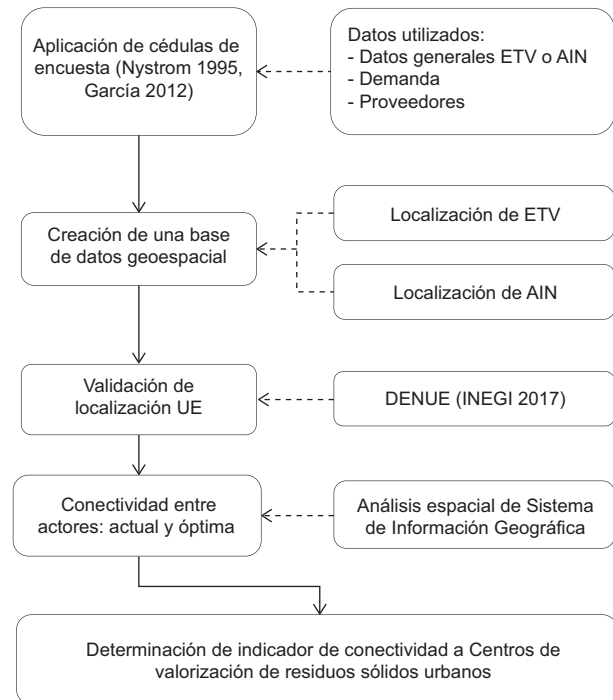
Aplicación de cédulas de encuesta (Nystrom 1995, García 2012)

Datos utilizados:
- Datos generales ETV o AIN
- Demanda
- Proveedores

Creación de una base de datos geoespacial

Localización de ETV

Localización de AIN

Validación de localización UE

DENUE (INEGI 2017)

Conectividad entre actores: actual y óptima

Análisis espacial de Sistema de Información Geográfica

Determinación de indicador de conectividad a Centros de valorización de residuos sólidos urbanos